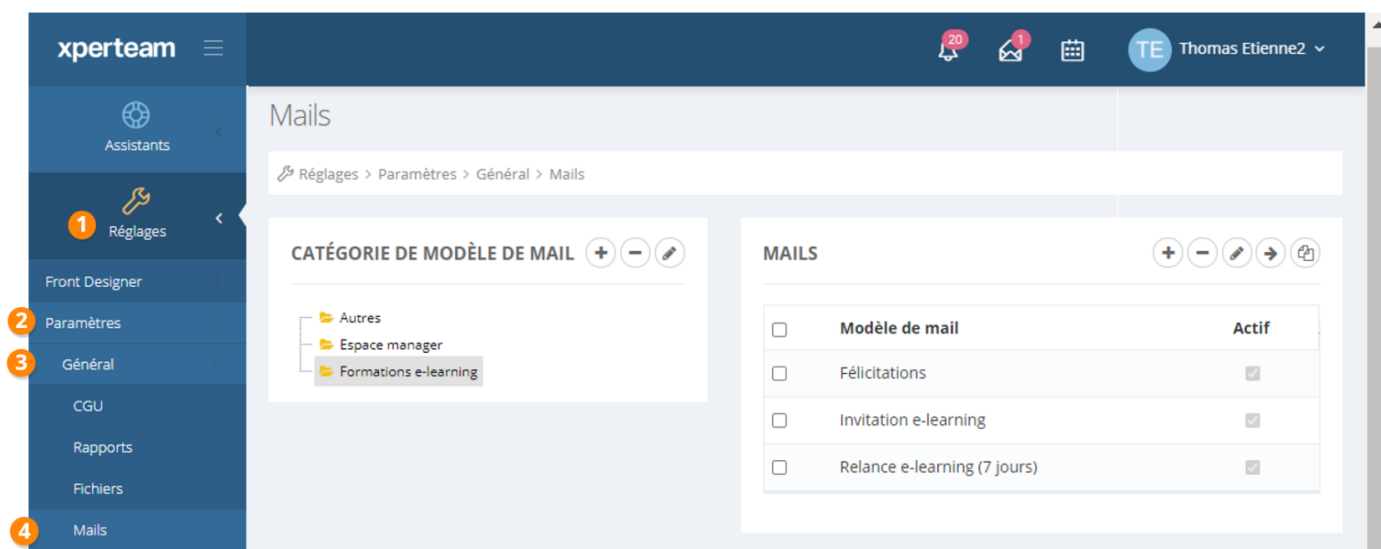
xperteam

20 1

TE Thomas Etienne2

Assistants

1 Réglages

Front Designer

2 Paramètres

3 Général

CGU

Rapports

Fichiers

4 Mails

Mails

Réglages > Paramètres > Général > Mails

CATÉGORIE DE MODÈLE DE MAIL

Autres
Espace manager
Formations e-learning

MAILS

| | Modèle de mail | Actif |
|---|---|---|
| | Félicitations | |
| | Invitation e-learning | |
| | Relance e-learning (7 jours) | |